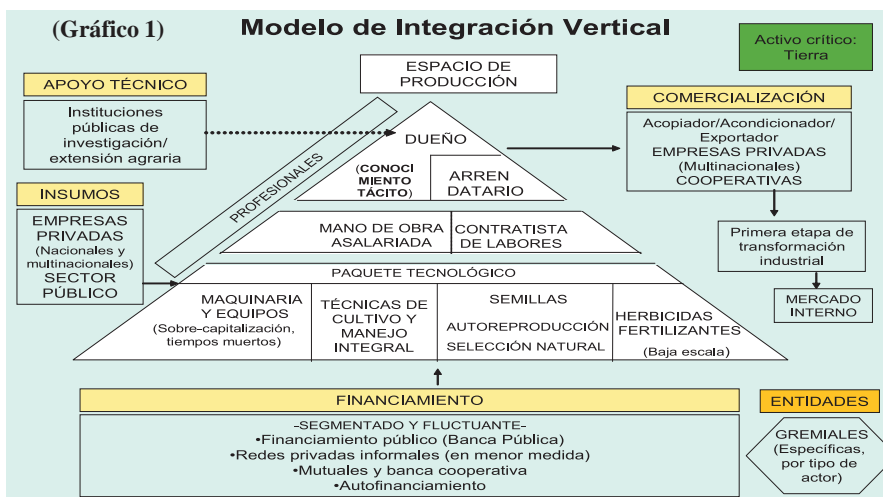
(Gráfico 1)

Modelo de Integración Vertical

Activo crítico: Tierra

ESPACIO DE PRODUCCIÓN

APOYO TÉCNICO

Instituciones públicas de investigación/ extensión agraria

PROFESIONALES

DUEÑO

(CONOCIMIENTO TÁCITO)

ARRENDATARIO

COMERCIALIZACIÓN

Acopiador/Acondicionador/ Exportador EMPRESAS PRIVADAS (Multinacionales) COOPERATIVAS

INSUMOS

EMPRESAS PRIVADAS (Nacionales y multinacionales) SECTOR PÚBLICO

MANO DE OBRA ASALARIADA

CONTRATISTA DE LABORES

Primera etapa de transformación industrial

PAQUETE TECNOLÓGICO

MERCADO INTERNO

MAQUINARIA Y EQUIPOS (Sobre-capitalización, tiempos muertos)

TÉCNICAS DE CULTIVO Y MANEJO INTEGRAL

SEMILLAS

AUTOREPRODUCCIÓN

SELECCIÓN NATURAL

HERBICIDAS FERTILIZANTES (Baja escala)

FINANCIAMIENTO

ENTIDADES

-SEGMENTADO Y FLUCTUANTE-
•Financiamiento público (Banca Pública)
•Redes privadas informales (en menor medida)
•Mutuales y banca cooperativa
•Autofinanciamiento

GREMIALES (Específicas, por tipo de actor)